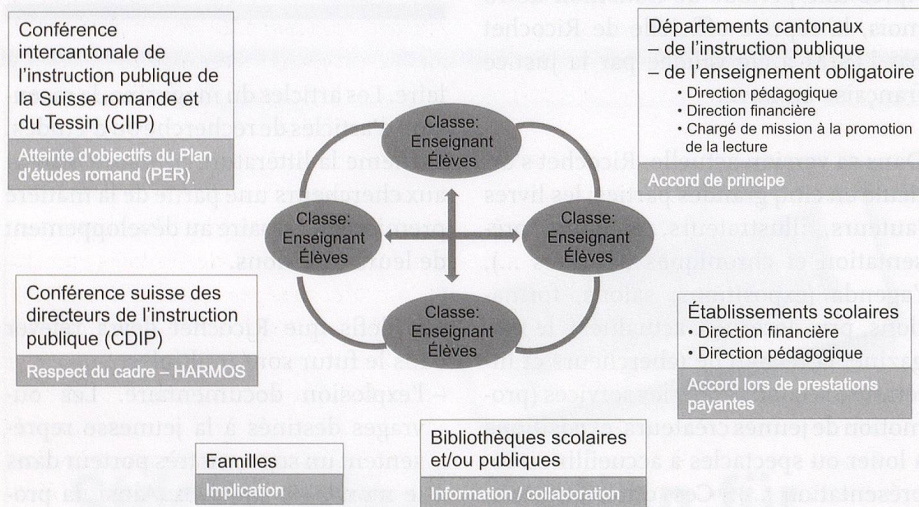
Conférence intercantonale de l'instruction publique de la Suisse romande et du Tessin (CIIP)

Atteinte d'objectifs du Plan d'études romand (PER)

Départements cantonaux
– de l'instruction publique
– de l'enseignement obligatoire
• Direction pédagogique
• Direction financière
• Chargé de mission à la promotion de la lecture

Accord de principe

Classe: Enseignant Élèves

Classe: Enseignant Élèves

Classe: Enseignant Élèves

Classe: Enseignant Élèves

Conférence suisse des directeurs de l'instruction publique (CDIP)

Respect du cadre – HARMOS

Établissements scolaires
• Direction financière
• Direction pédagogique

Accord lors de prestations payantes

Familles

Implication

Bibliothèques scolaires et/ou publiques

Information / collaboration